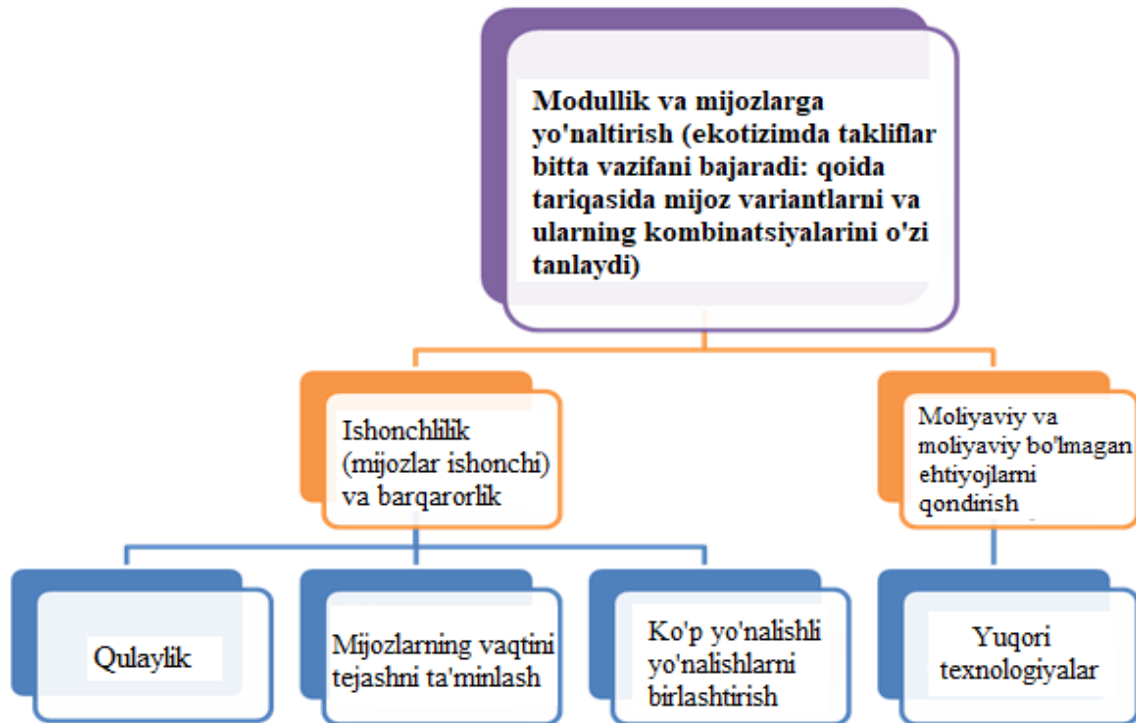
Modullik va mijozlarga yo'naltirish (ekotizimda takliflar bitta vazifani bajaradi: qoida tariqasida mijoz variantlarni va ularning kombinatsiyalarini o'zi tanlaydi)

Ishonchlilik (mijozlar ishonchi) va barqarorlik

Moliyaviy va moliyaviy bo'lmagan ehtiyojlarni qondirish

Qulaylik

Mijozlarning vaqtini tejashni ta'minlash

Ko'p yo'nalishli yo'nalishlarni birlashtirish

Yuqori texnologiyalar